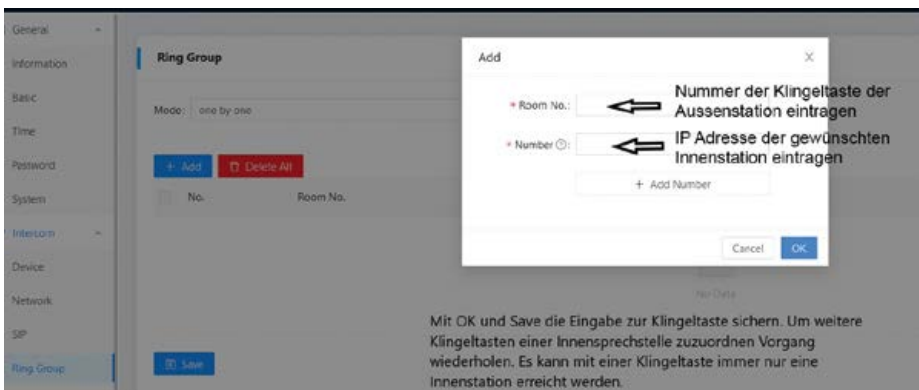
General
Information
Basic
Time
Password
System
Intercom
Device
Network
SIP
Ring Group

Ring Group

Mode: one by one

+ Add
Delete All

No.
Room No.

Save

Add

* Room No.:
Nummer der Klingeltaste der Aussenstation eintragen

* Number:
IP Adresse der gewünschten Innenstation eintragen

+ Add Number

Cancel
OK

No Data

Mit OK und Save die Eingabe zur Klingeltaste sichern. Um weitere Klingeltasten einer Innensprechstelle zuzuordnen Vorgang wiederholen. Es kann mit einer Klingeltaste immer nur eine Innenstation erreicht werden.